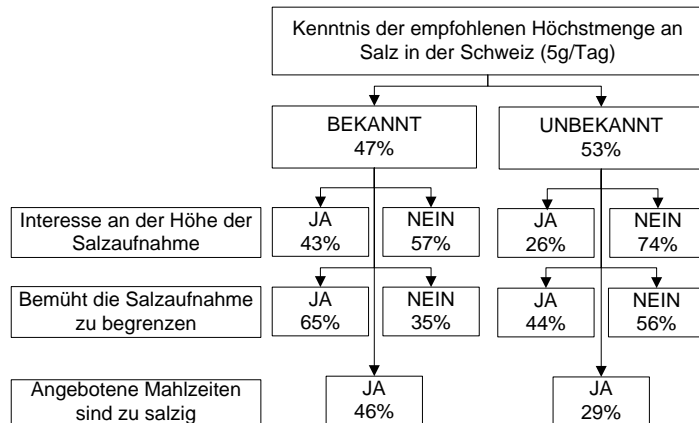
Kenntnis der empfohlenen Höchstmenge an Salz in der Schweiz (5g/Tag)

BEKANNT
47%

UNBEKANNT
53%

Interesse an der Höhe der Salzaufnahme

JA
43%

NEIN
57%

JA
26%

NEIN
74%

Bemüht die Salzaufnahme zu begrenzen

JA
65%

NEIN
35%

JA
44%

NEIN
56%

Angebotene Mahlzeiten sind zu salzig

JA
46%

JA
29%